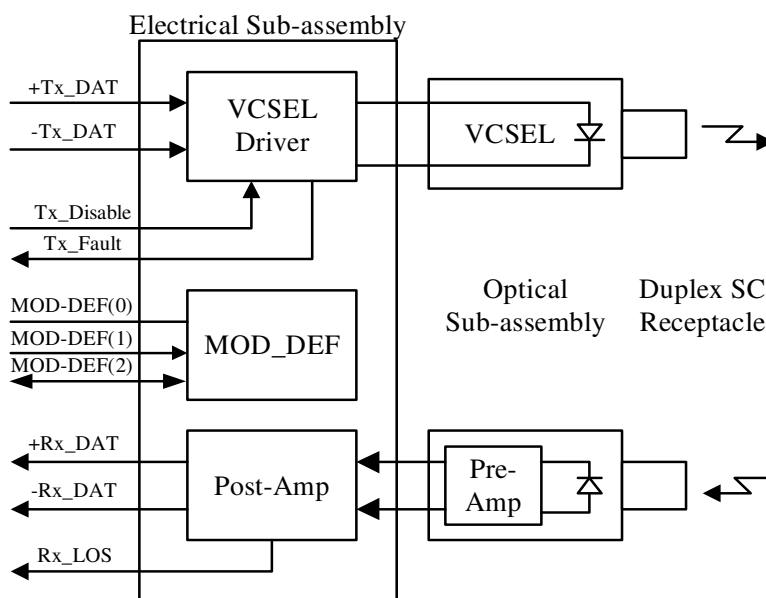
Electrical Sub-assembly

+Tx_DAT

-Tx_DAT

VCSEL Driver

VCSEL

Tx_Disable

Tx_Fault

MOD-DEF(0)

MOD-DEF(1)

MOD-DEF(2)

MOD_DEF

Optical Sub-assembly

Duplex SC Receptacle

+Rx_DAT

-Rx_DAT

Post-Amp

Pre-Amp

Rx_LOS